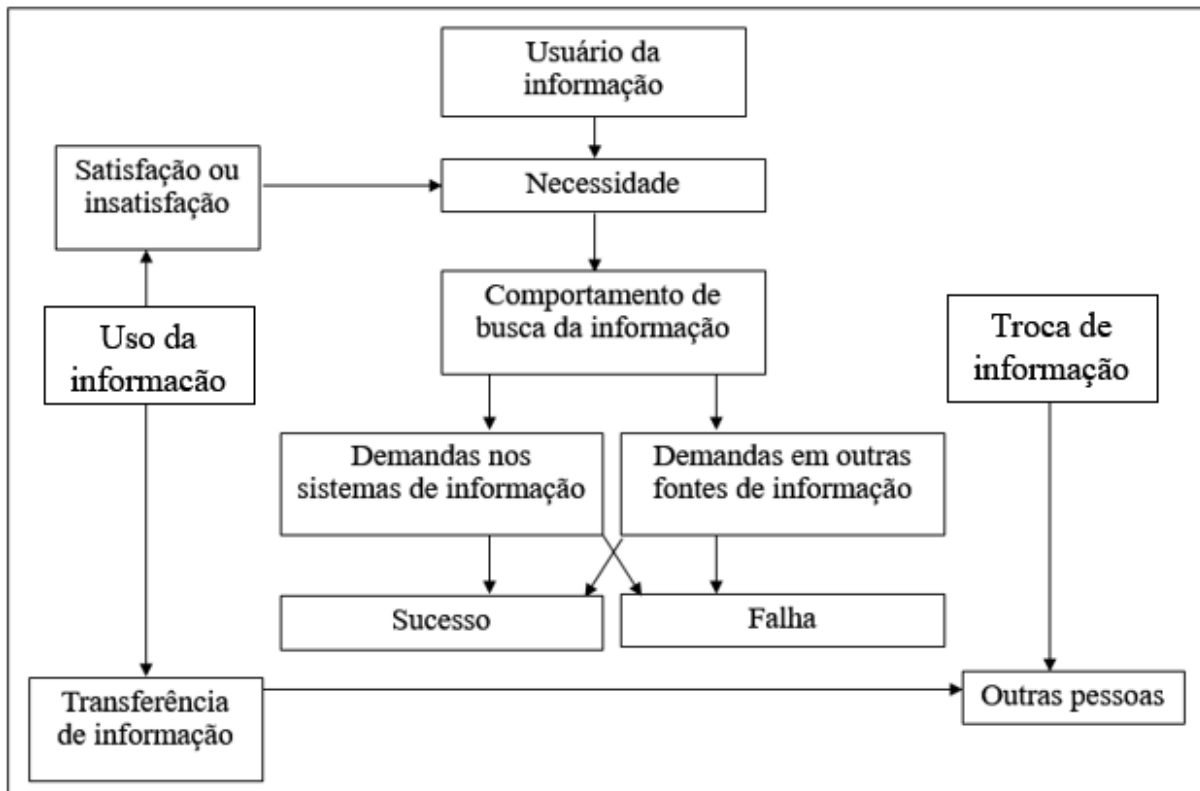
Usuário da informação

Satisfação ou insatisfação

Necessidade

Comportamento de busca da informação

Uso da informação

Troca de informação

Demandas nos sistemas de informação

Demandas em outras fontes de informação

Sucesso

Falha

Transferência de informação

Outras pessoas